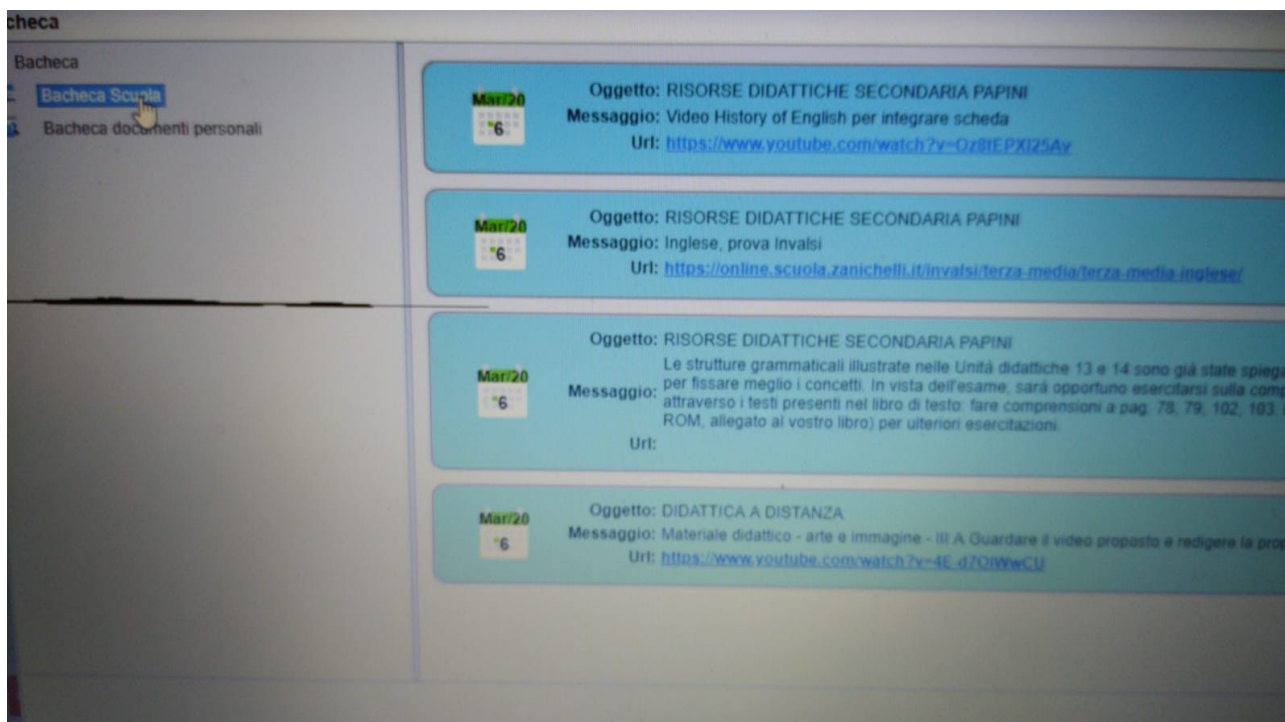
checa

Bacheca

Bacheca Scuola

Bacheca documenti personali

Mar/20
6

Oggetto: RISORSE DIDATTICHE SECONDARIA PAPINI
Messaggio: Video History of English per integrare scheda
Url: https://www.youtube.com/watch?v=Oz8tEPXI25Av

Mar/20
6

Oggetto: RISORSE DIDATTICHE SECONDARIA PAPINI
Messaggio: Inglese, prova Invalsi
Url: https://online.scuola.zanichelli.it/invalsi/terza-media/terza-media-inglese/

Mar/20
6

Oggetto: RISORSE DIDATTICHE SECONDARIA PAPINI
Messaggio: Le strutture grammaticali illustrate nelle Unità didattiche 13 e 14 sono già state spiega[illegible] per fissare meglio i concetti. In vista dell'esame, sarà opportuno esercitarsi sulla comp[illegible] attraverso i testi presenti nel libro di testo: fare comprensioni a pag. 78, 79, 102, 103 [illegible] ROM, allegato al vostro libro) per ulteriori esercitazioni.
Url:

Mar/20
6

Oggetto: DIDATTICA A DISTANZA
Messaggio: Materiale didattico - arte e immagine - III A Guardare il video proposto e redigere la pro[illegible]
Url: https://www.youtube.com/watch?v=4E-d7OlWwCU